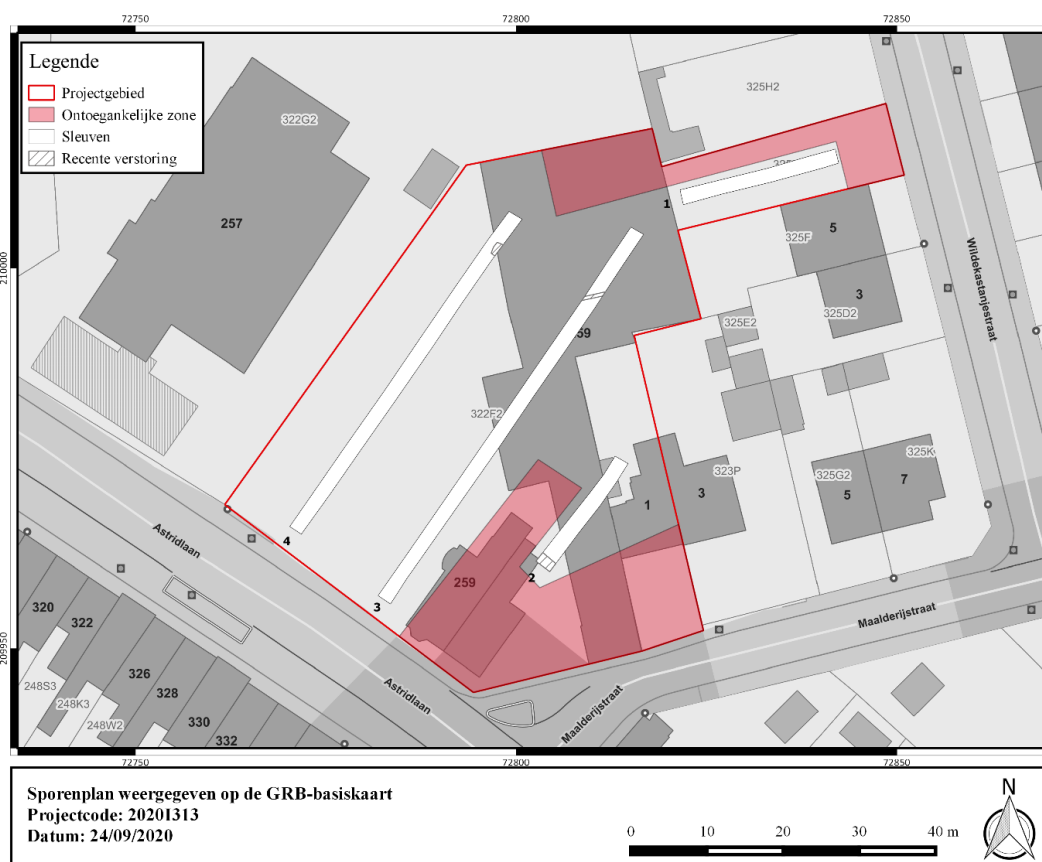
72750 72800 72850

Legende
Projectgebied
Ontoegankelijke zone
Sleuven
Recente verstoring

322G2
257
325H2
1
325F
5
3
325D2
325E2
59
Wildekastanjestraat
322F2
323P
1
3
325G2
5
7
325K
Astridlaan
4
3
2
259
Maalderijstraat
320
322
326
328
330
332
248S3
248K3
248W2
Astridlaan
Maalderijstraat

210000
209950

72750 72800 72850

Sporenplan weergegeven op de GRB-basiskaart
Projectcode: 20201313
Datum: 24/09/2020

0 10 20 30 40 m

N